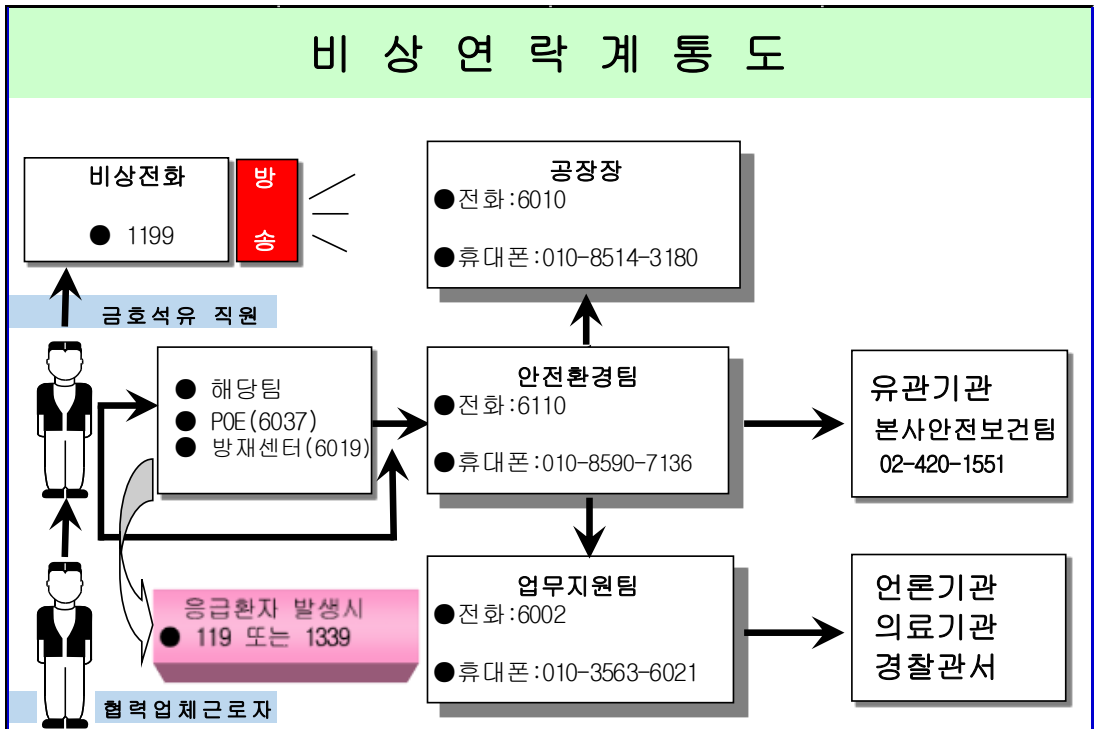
비 상 연 락 계 통 도

비상전화

● 1199

방
송

공장장
●전화:6010

●휴대폰:010-8514-3180

금호석유 직원

● 해당팀
● POE(6037)
● 방재센터(6019)

안전환경팀
●전화:6110

●휴대폰:010-8590-7136

유관기관
본사안전보건팀
02-420-1551

응급환자 발생시
● 119 또는 1339

업무지원팀
●전화:6002

●휴대폰:010-3563-6021

언론기관
의료기관
경찰관서

협력업체근로자